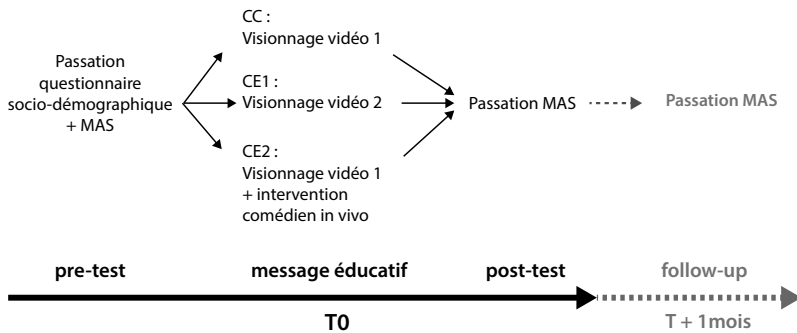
Passation questionnaire socio-démographique + MAS

CC :
Visionnage vidéo 1

CE1 :
Visionnage vidéo 2

CE2 :
Visionnage vidéo 1 + intervention comédien in vivo

Passation MAS

Passation MAS

pre-test

message éducatif

post-test

follow-up

T0

T + 1mois